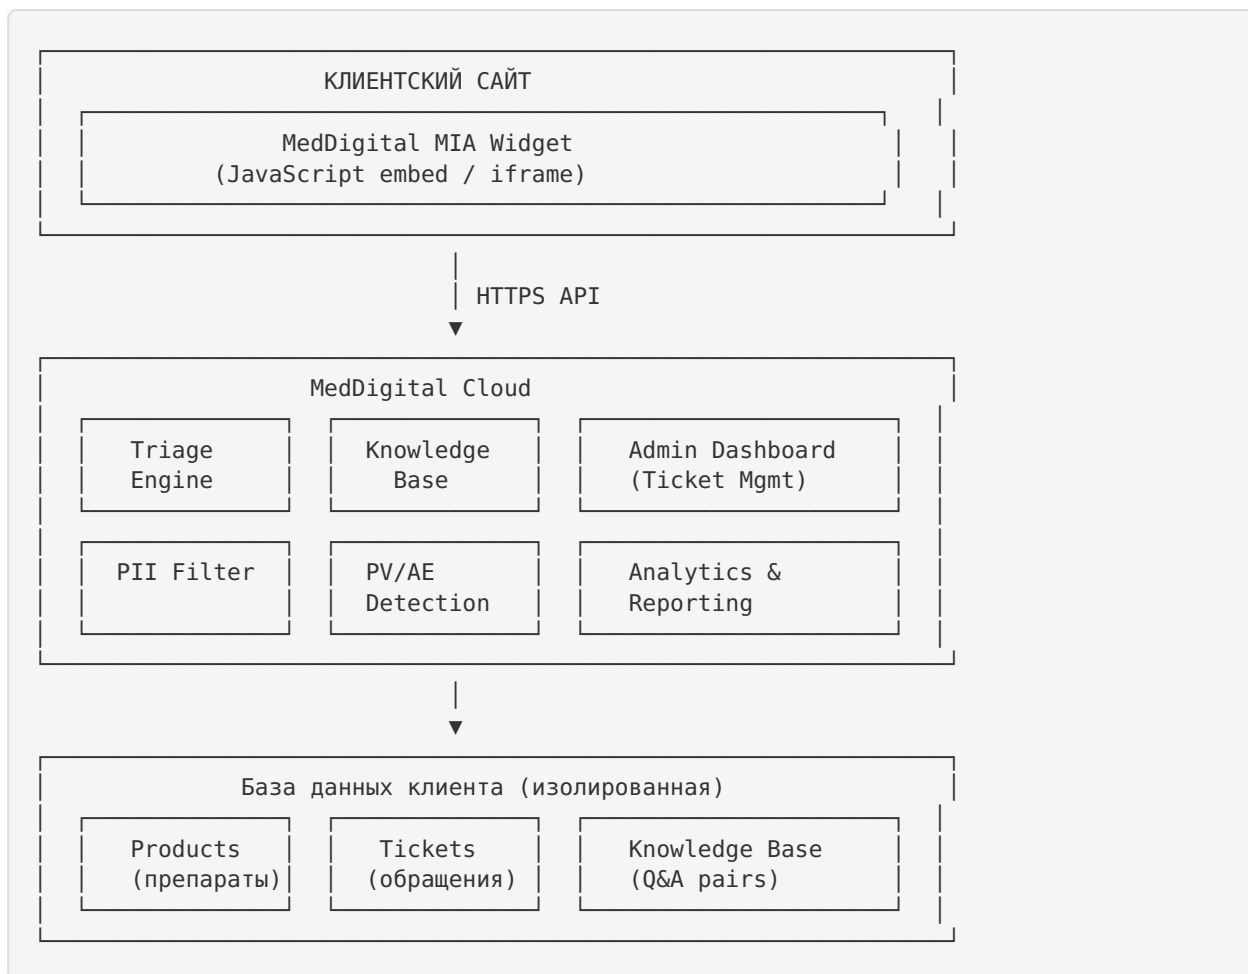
КЛИЕНТСКИЙ САЙТ

MedDigital MIA Widget
(JavaScript embed / iframe)

HTTPS API

MedDigital Cloud

Triage Engine

Knowledge Base

Admin Dashboard (Ticket Mgmt)

PII Filter

PV/AE Detection

Analytics & Reporting

База данных клиента (изолированная)

Products (препараты)

Tickets (обращения)

Knowledge Base (Q&A pairs)